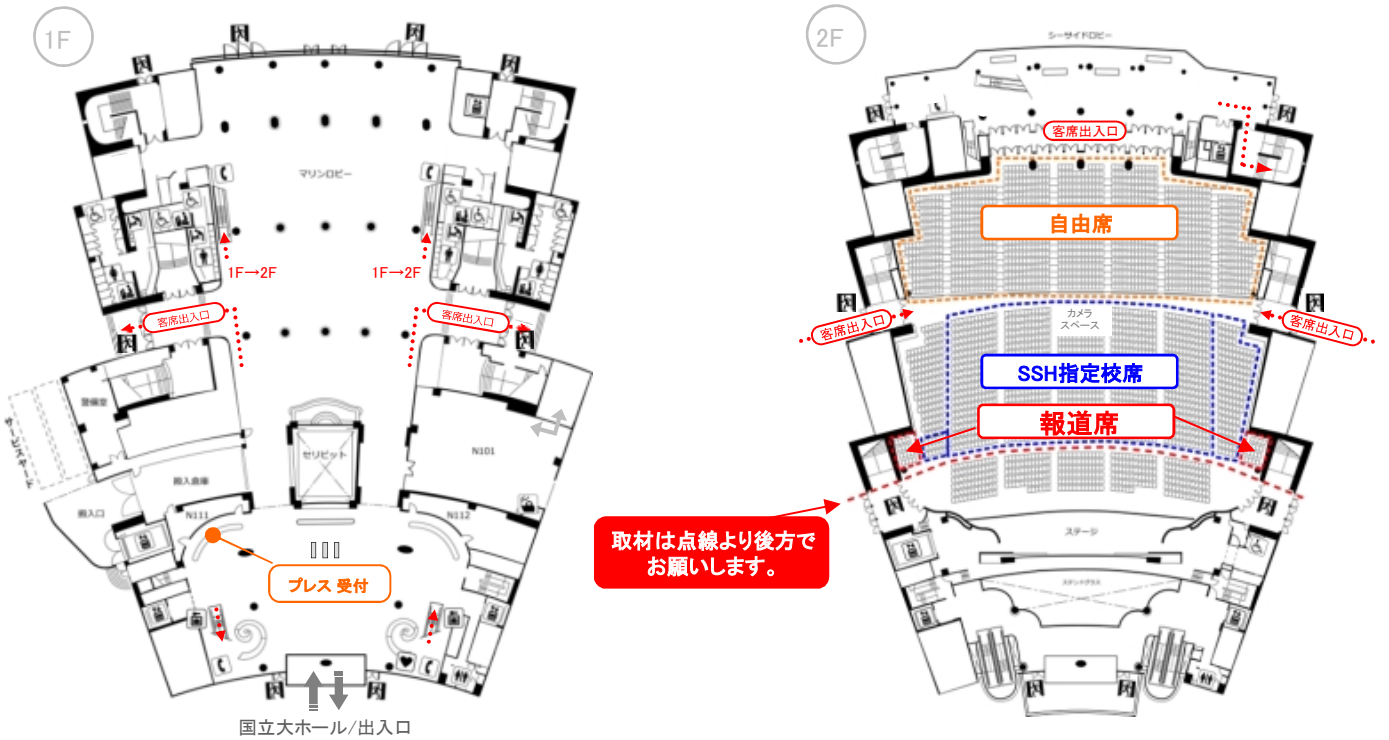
1F

マリンロビー

1F→2F

1F→2F

客席出入口

客席出入口

警備室

サービスヤード

搬入倉庫

搬入口

セリピット

N101

N111

N112

プレス 受付

国立大ホール/出入口

2F

シーサイドロビー

客席出入口

自由席

客席出入口

客席出入口

カメラ
スペース

SSH指定校席

報道席

取材は点線より後方で
お願いします。

ステージ

ステンドグラス